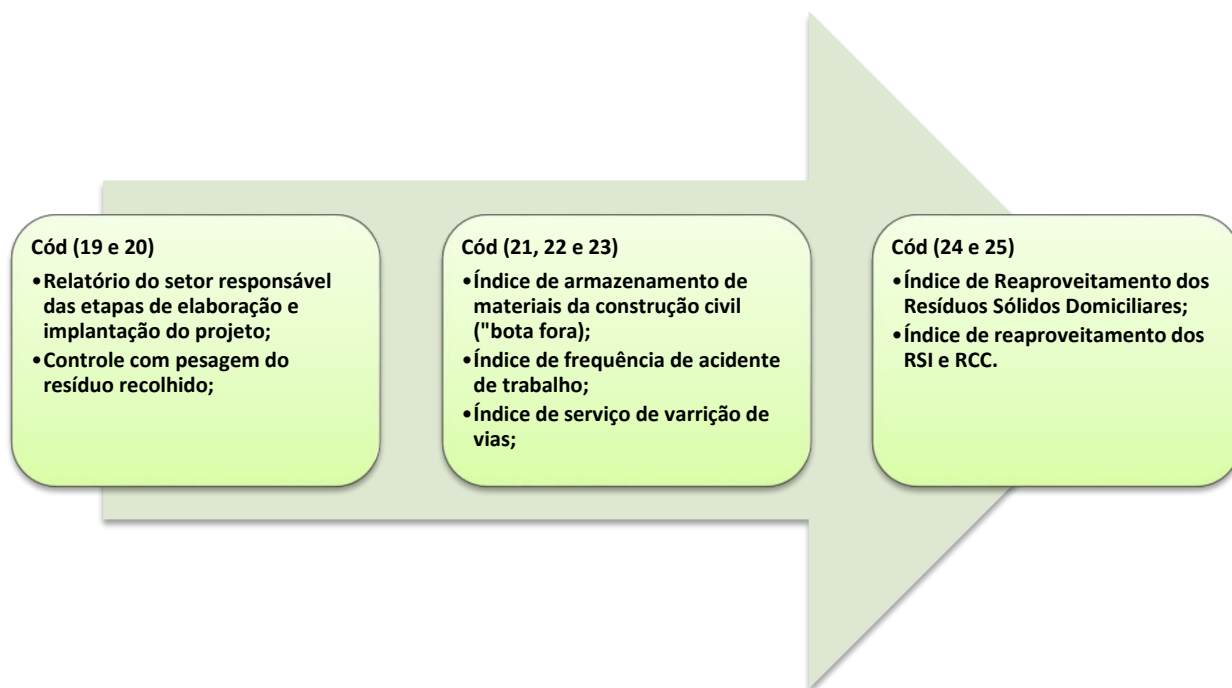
Cód (19 e 20)

- Relatório do setor responsável das etapas de elaboração e implantação do projeto;
- Controle com pesagem do resíduo recolhido;

Cód (21, 22 e 23)

- Índice de armazenamento de materiais da construção civil ("bota fora);
- Índice de frequência de acidente de trabalho;
- Índice de serviço de varrição de vias;

Cód (24 e 25)

- Índice de Reaproveitamento dos Resíduos Sólidos Domiciliares;
- Índice de reaproveitamento dos RSI e RCC.